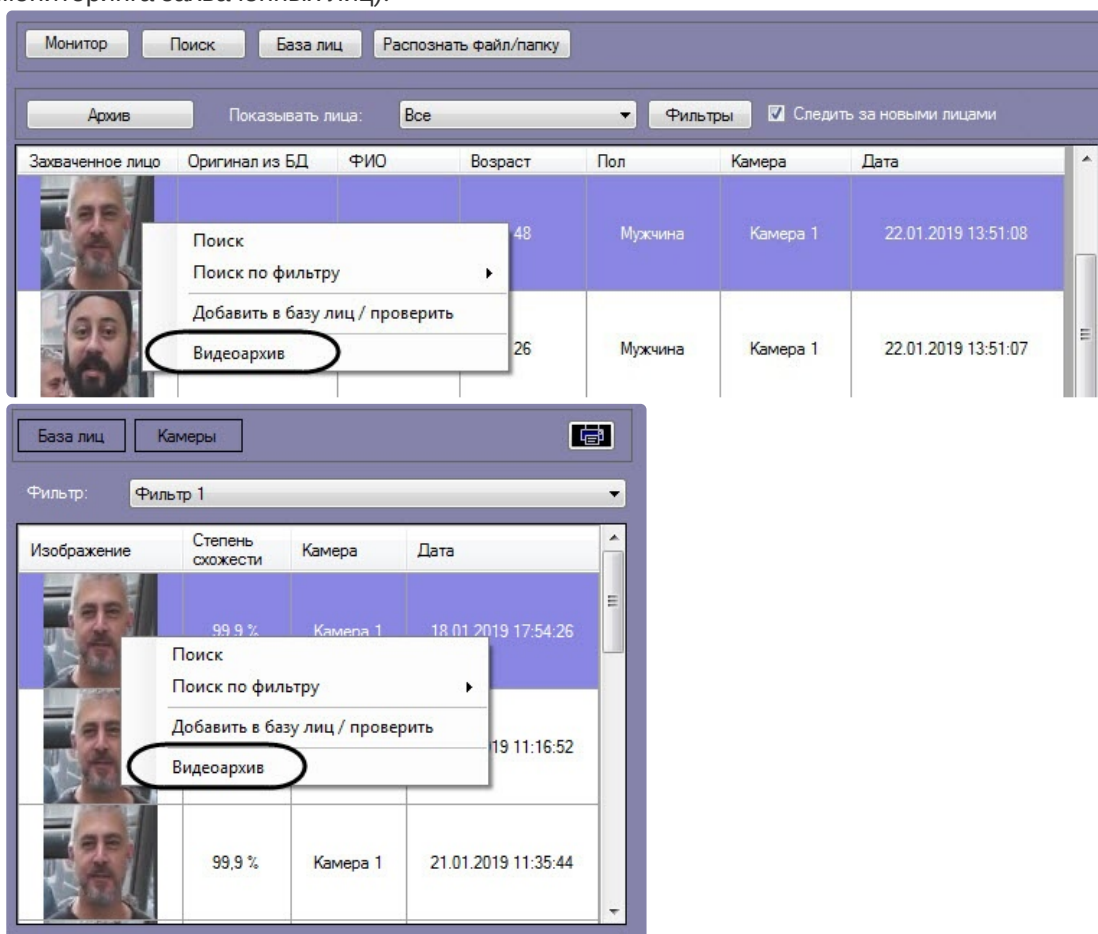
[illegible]

Монитор | Поиск | База лиц | Распознать файл/папку

Архив | Показывать лица: Все | Фильтры | Следить за новыми лицами

| Захваченное лицо | Оригинал из БД | ФИО | Возраст | Пол | Камера | Дата |
|---|---|---|---|---|---|---|
| | | | 48 | Мужчина | Камера 1 | 22.01.2019 13:51:08 |
| | | | 26 | Мужчина | Камера 1 | 22.01.2019 13:51:07 |

Поиск
Поиск по фильтру
Добавить в базу лиц / проверить
Видеоархив

База лиц | Камеры

Фильтр: Фильтр 1

| Изображение | Степень схожести | Камера | Дата |
|---|---|---|---|
| | 99,9 % | Камера 1 | 18.01.2019 17:54:26 |
| | | | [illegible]19 11:16:52 |
| | 99,9 % | Камера 1 | 21.01.2019 11:35:44 |

Поиск
Поиск по фильтру
Добавить в базу лиц / проверить
Видеоархив